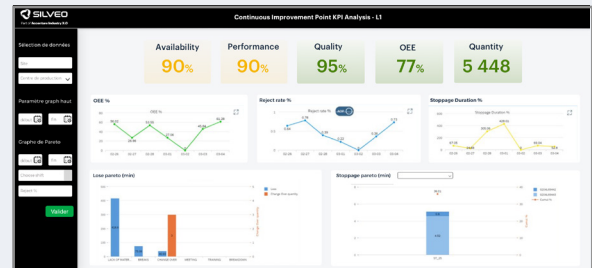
SILVEO

Continuous Improvement Point KPI Analysis - L1

Sélection de données

Site

Centre de production

Paramètre graph haut

Graphe de Pareto

Valider

Availability
90%

Performance
90%

Quality
95%

OEE
77%

Quantity
5 448

OEE %

OEE %

Reject rate %

Reject rate %

Stoppage Duration %

Stoppage Duration %

Lose pareto (min)

Stoppage pareto (min)